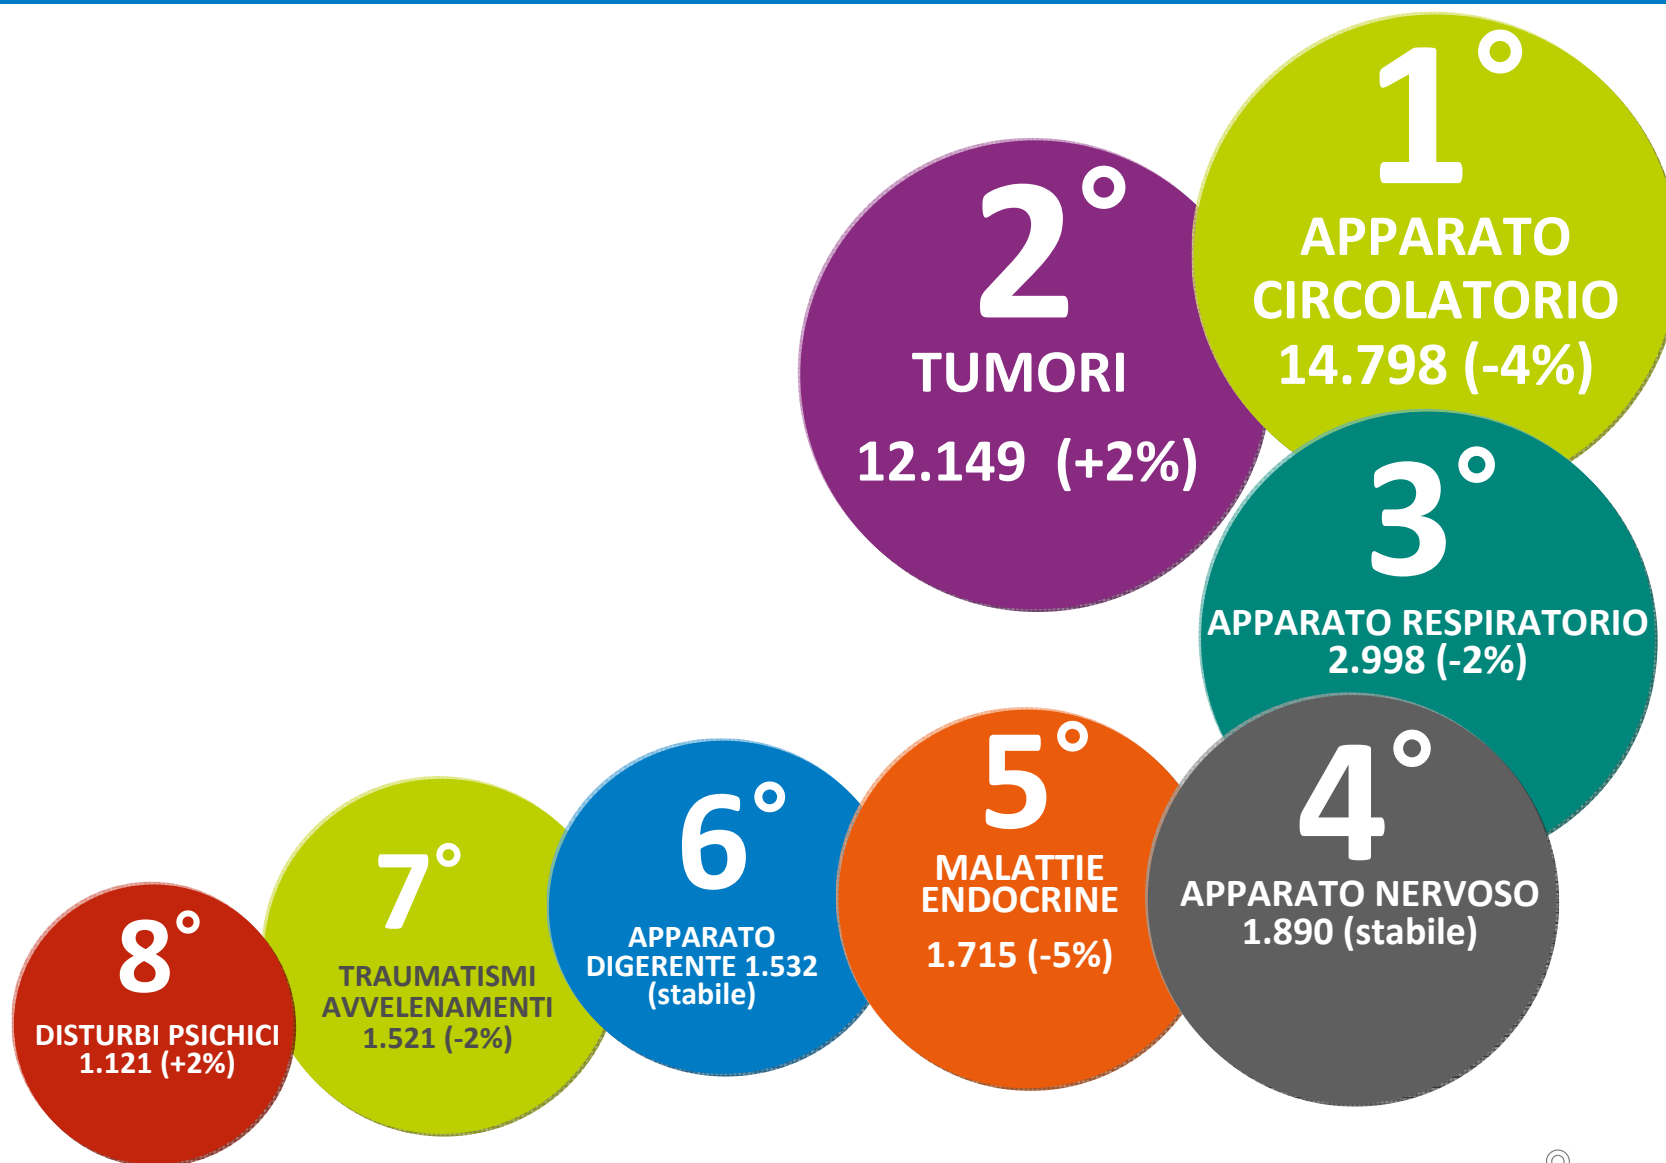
1°
APPARATO CIRCOLATORIO
14.798 (-4%)

2°
TUMORI
12.149 (+2%)

3°
APPARATO RESPIRATORIO
2.998 (-2%)

4°
APPARATO NERVOSO
1.890 (stabile)

5°
MALATTIE ENDOCRINE
1.715 (-5%)

6°
APPARATO DIGERENTE 1.532 (stabile)

7°
TRAUMATISMI AVVELENAMENTI
1.521 (-2%)

8°
DISTURBI PSICHICI
1.121 (+2%)